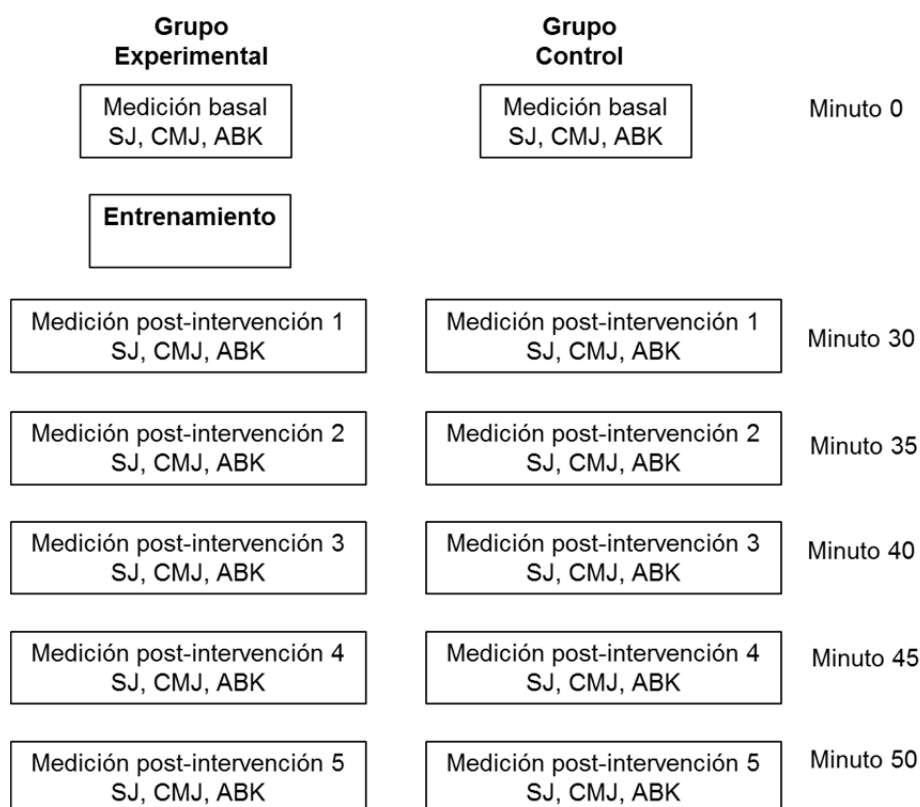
Grupo Experimental

Grupo Control

Medición basal
SJ, CMJ, ABK

Medición basal
SJ, CMJ, ABK

Minuto 0

Entrenamiento

Medición post-intervención 1
SJ, CMJ, ABK

Medición post-intervención 1
SJ, CMJ, ABK

Minuto 30

Medición post-intervención 2
SJ, CMJ, ABK

Medición post-intervención 2
SJ, CMJ, ABK

Minuto 35

Medición post-intervención 3
SJ, CMJ, ABK

Medición post-intervención 3
SJ, CMJ, ABK

Minuto 40

Medición post-intervención 4
SJ, CMJ, ABK

Medición post-intervención 4
SJ, CMJ, ABK

Minuto 45

Medición post-intervención 5
SJ, CMJ, ABK

Medición post-intervención 5
SJ, CMJ, ABK

Minuto 50